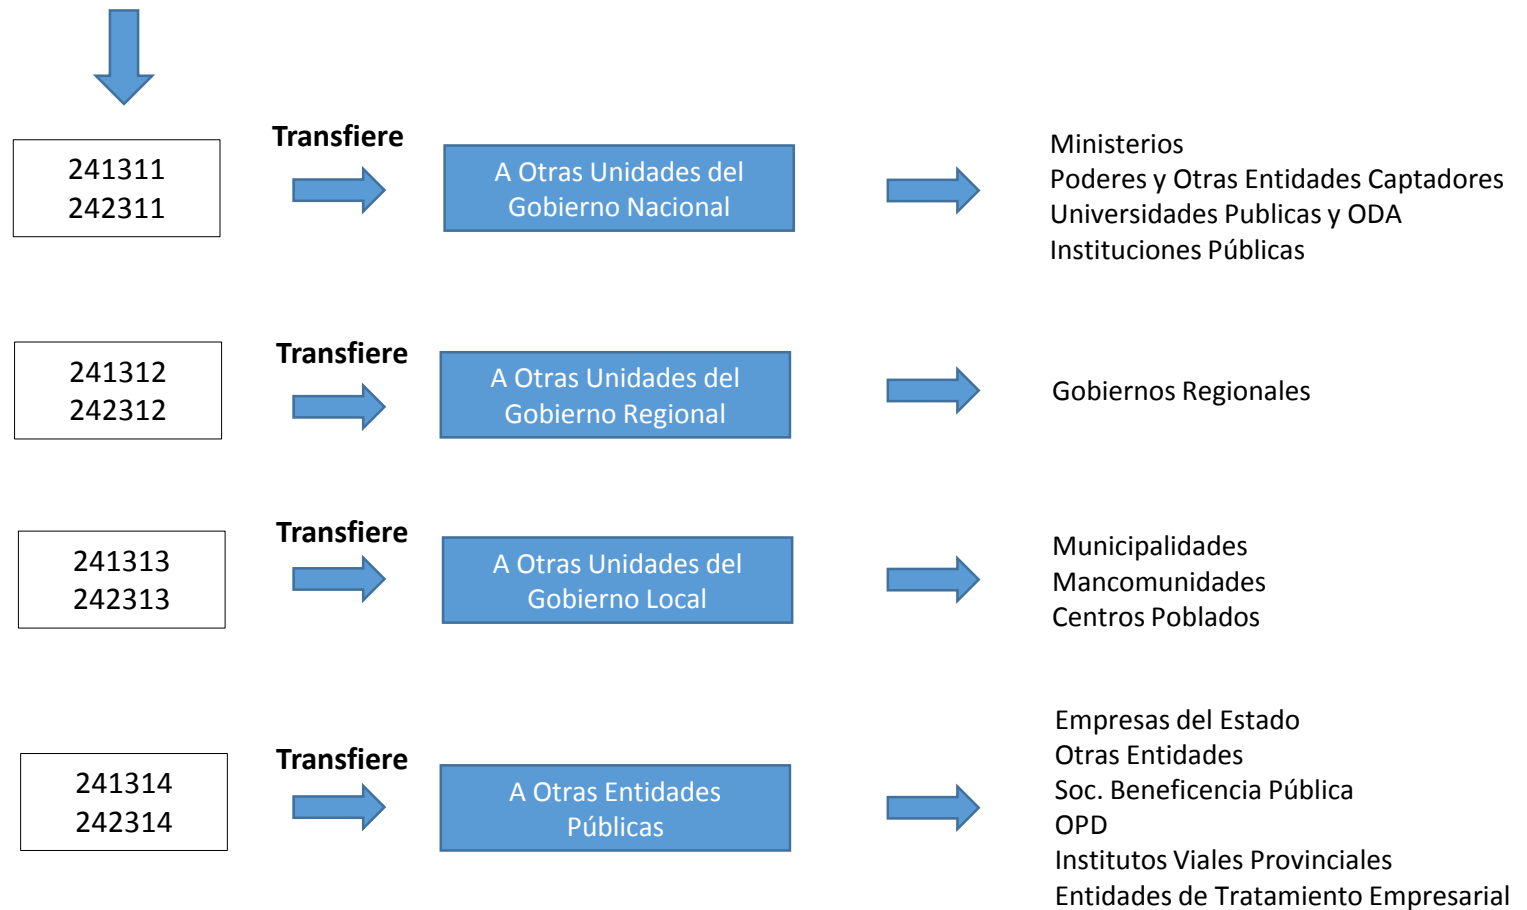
241311
242311

Transfiere

A Otras Unidades del Gobierno Nacional

Ministerios
Poderes y Otras Entidades Captadores
Universidades Publicas y ODA
Instituciones Públicas

241312
242312

Transfiere

A Otras Unidades del Gobierno Regional

Gobiernos Regionales

241313
242313

Transfiere

A Otras Unidades del Gobierno Local

Municipalidades
Mancomunidades
Centros Poblados

241314
242314

Transfiere

A Otras Entidades Públicas

Empresas del Estado
Otras Entidades
Soc. Beneficencia Pública
OPD
Institutos Viales Provinciales
Entidades de Tratamiento Empresarial